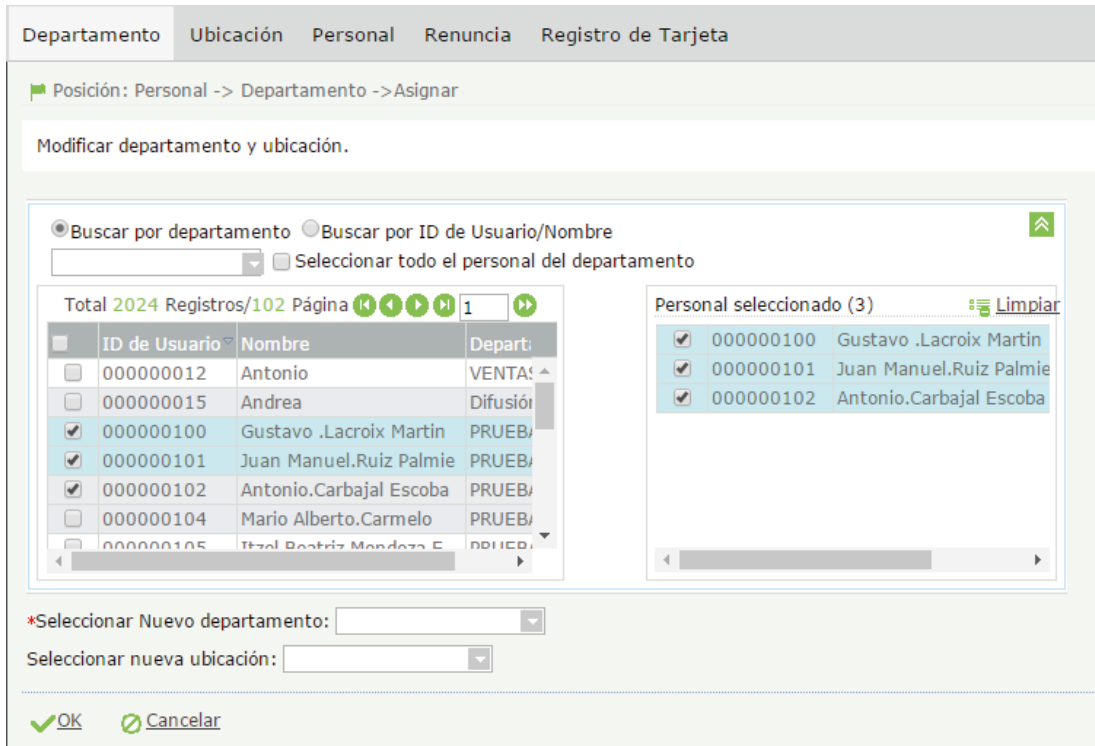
Departamento Ubicación Personal Renuncia Registro de Tarjeta

Posición: Personal -> Departamento ->Asignar

Modificar departamento y ubicación.

Buscar por departamento Buscar por ID de Usuario/Nombre

Seleccionar todo el personal del departamento

Total 2024 Registros/102 Página 1

| | ID de Usuario | Nombre | Departa |
|---|---|---|---|
| | 000000012 | Antonio | VENTAS |
| | 000000015 | Andrea | Difusión |
| ✔ | 000000100 | Gustavo .Lacroix Martin | PRUEBA |
| ✔ | 000000101 | Juan Manuel.Ruiz Palmie | PRUEBA |
| ✔ | 000000102 | Antonio.Carbajal Escoba | PRUEBA |
| | 000000104 | Mario Alberto.Carmelo | PRUEBA |
| | 000000105 | Itzel Beatriz Mendoza E | PRUEBA |

Personal seleccionado (3) Limpiar

| | | |
|---|---|---|
| ✔ | 000000100 | Gustavo .Lacroix Martin |
| ✔ | 000000101 | Juan Manuel.Ruiz Palmie |
| ✔ | 000000102 | Antonio.Carbajal Escoba |

*Seleccionar Nuevo departamento:

Seleccionar nueva ubicación:

OK Cancelar